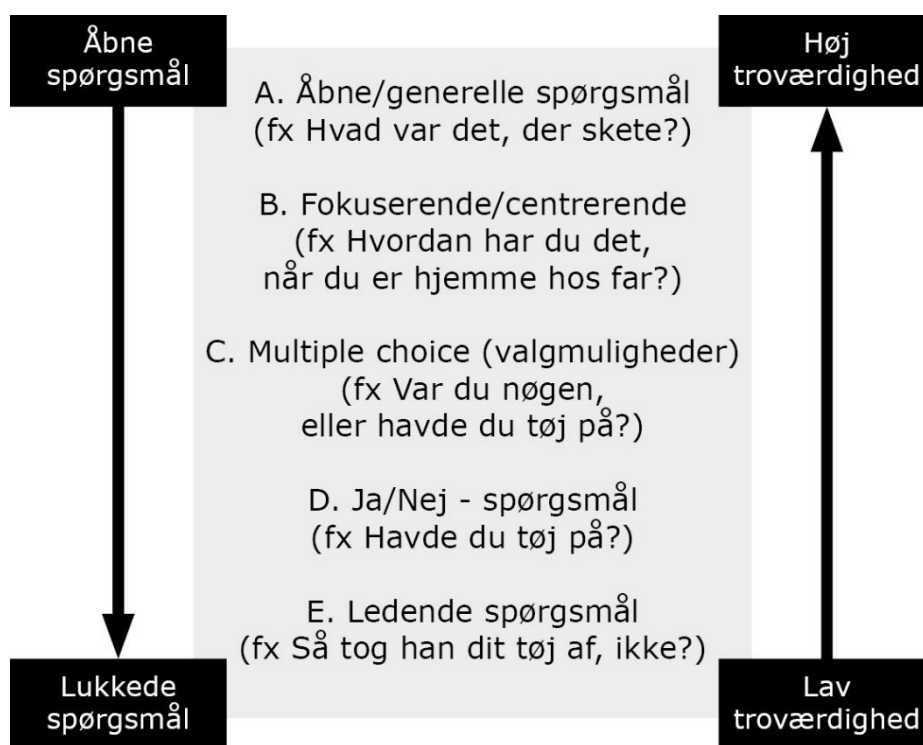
Åbne spørgsmål

Høj troværdighed

A. Åbne/generelle spørgsmål
(fx Hvad var det, der skete?)

B. Fokuserende/centrerende
(fx Hvordan har du det, når du er hjemme hos far?)

C. Multiple choice (valgmuligheder)
(fx Var du nøgen, eller havde du tøj på?)

D. Ja/Nej - spørgsmål
(fx Havde du tøj på?)

E. Ledende spørgsmål
(fx Så tog han dit tøj af, ikke?)

Lukkede spørgsmål

Lav troværdighed